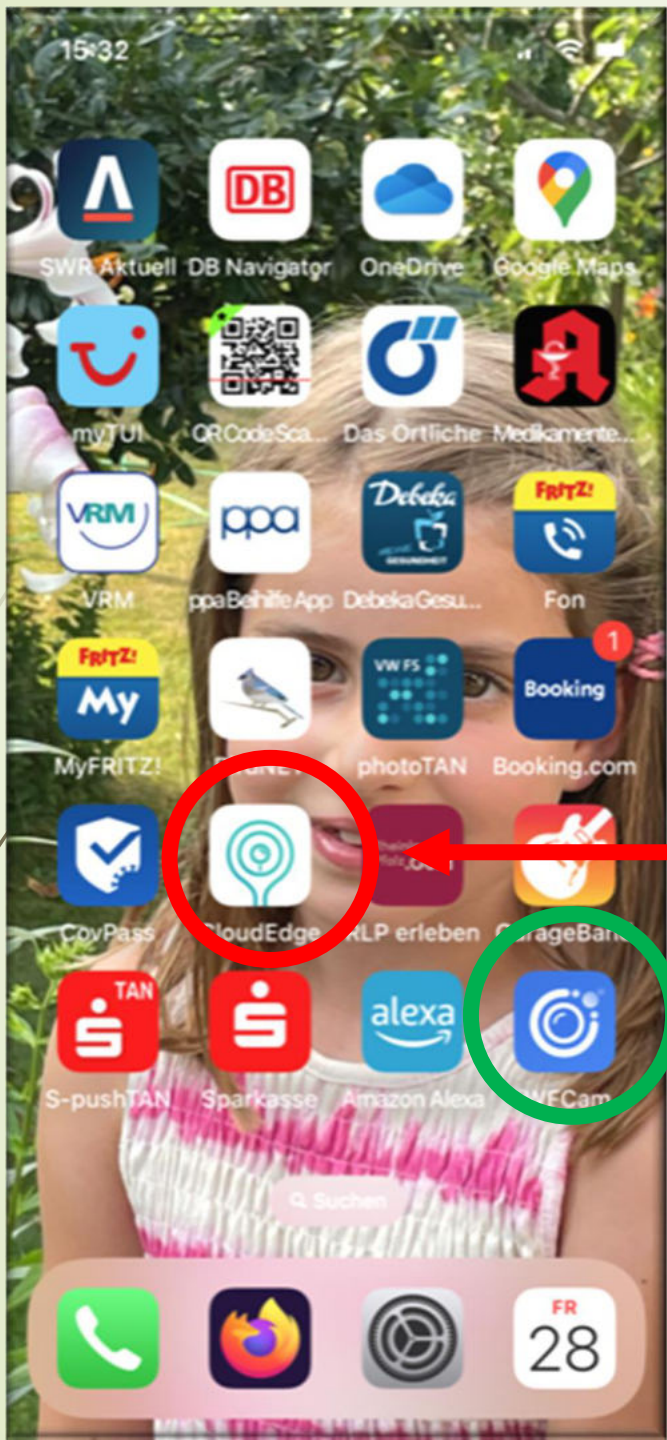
15:32

DB

SWR Aktuell
DB Navigator
OneDrive
Google Maps

myTUI
QRCodeSca...
Das Örtliche
Medikamente...

VRM
ppa
Debeka
FRITZ!

VRM
ppaBeihilfe App
DebekaGesu...
Fon

FRITZ!
My
VW FS
1
Booking

MyFRITZ!
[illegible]
photoTAN
Booking.com

CovPass
CloudEdge
RLP erleben
GarageBand

TAN
alexa

S-pushTAN
Sparkasse
Amazon Alexa
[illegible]FCam

Suchen

FR
28